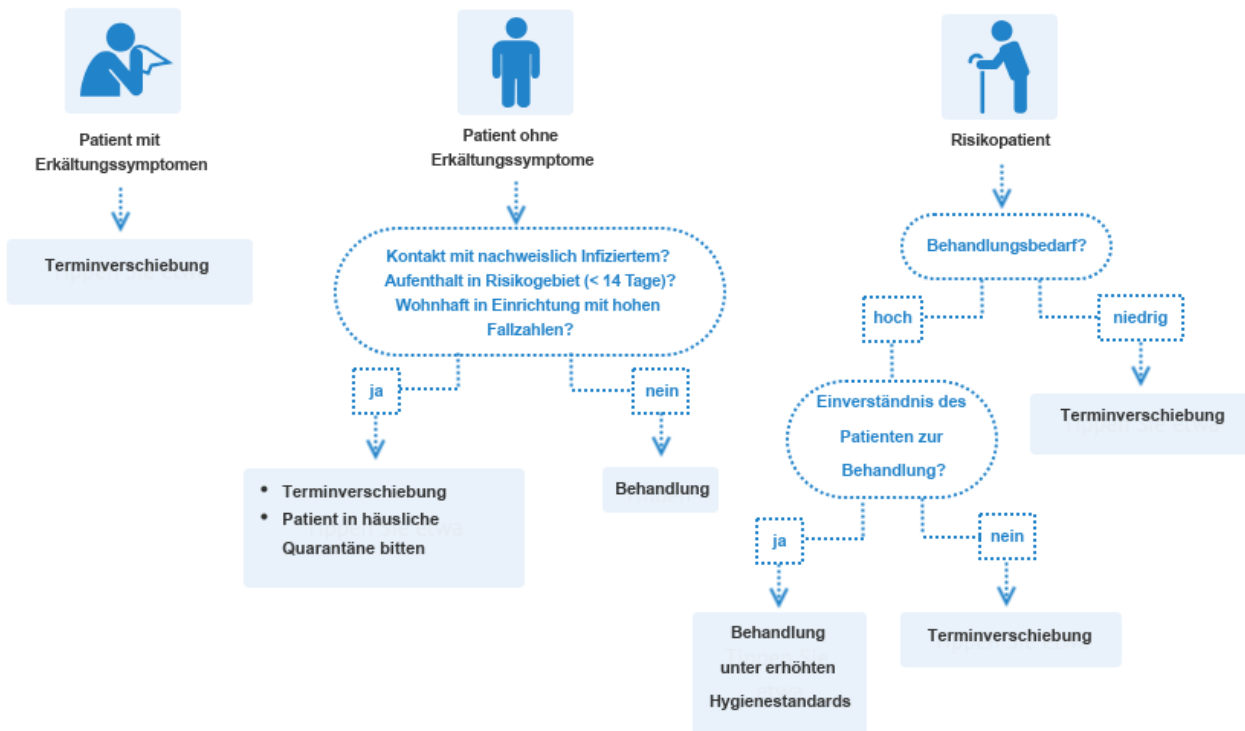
Patient mit Erkältungssymptomen

Terminverschiebung

Patient ohne Erkältungssymptome

Kontakt mit nachweislich Infiziertem? Aufenthalt in Risikogebiet (< 14 Tage)? Wohnhaft in Einrichtung mit hohen Fallzahlen?

ja

nein

- Terminverschiebung
- Patient in häusliche Quarantäne bitten

Behandlung

Risikopatient

Behandlungsbedarf?

hoch

niedrig

Terminverschiebung

Einverständnis des Patienten zur Behandlung?

ja

nein

Behandlung unter erhöhten Hygienestandards

Terminverschiebung